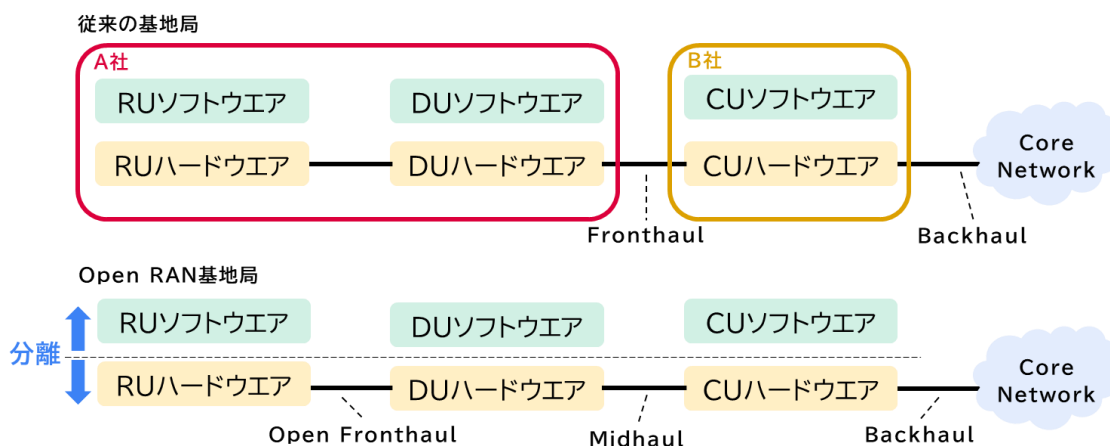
従来の基地局

A社

RUソフトウエア

DUソフトウエア

RUハードウエア

DUハードウエア

B社

CUソフトウエア

CUハードウエア

Core Network

Fronthaul

Backhaul

Open RAN基地局

分離

RUソフトウエア

DUソフトウエア

CUソフトウエア

RUハードウエア

DUハードウエア

CUハードウエア

Core Network

Open Fronthaul

Midhaul

Backhaul